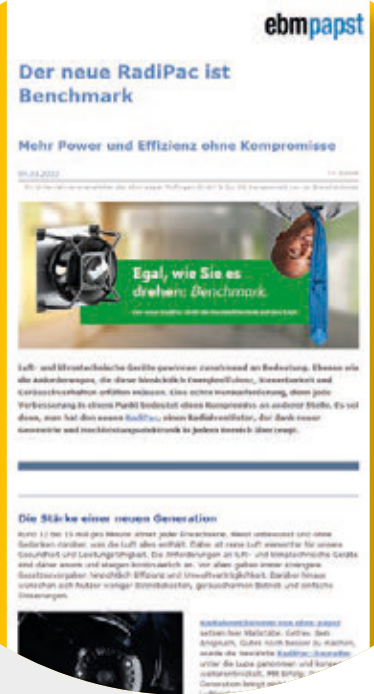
ebmpapst

Der neue RadiPac ist Benchmark

Mehr Power und Effizienz ohne Kompromisse

04.04.2022 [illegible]

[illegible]

Egal, wie Sie es drehen: Benchmark.

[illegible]

Luft- und klimatechnische Geräte gewinnen zunehmend an Bedeutung. Ebenso wie die Anforderungen, die diese hinsichtlich Energieeffizienz, Kosteneinsatz und Geräuschverhalten erfüllen müssen. Eine echte Herausforderung, denn jede Verbesserung in einem Punkt bedeutet einen Kompromiss an anderer Stelle. Es sei denn, man hat den neuen RadiPac, einen Radialventilator, der dank neuer Geometrie und Hochleistungselektronik in jedem Bereich überzeugt.

Die Stärke einer neuen Generation

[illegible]

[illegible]